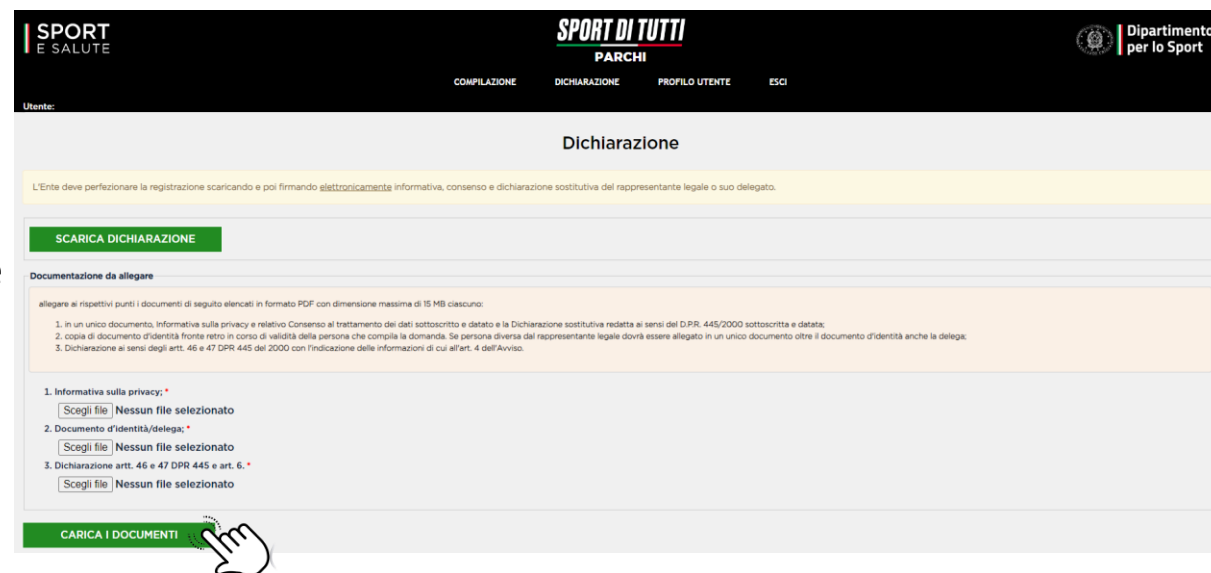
SPORT
E SALUTE

SPORT DI TUTTI
PARCHI

Dipartimento
per lo Sport

COMPILAZIONE DICHIARAZIONE PROFILO UTENTE ESCI

Utente:

Dichiarazione

L'Ente deve perfezionare la registrazione scaricando e poi firmando elettronicamente informativa, consenso e dichiarazione sostitutiva del rappresentante legale o suo delegato.

SCARICA DICHIARAZIONE

Documentazione da allegare

allegare ai rispettivi punti i documenti di seguito elencati in formato PDF con dimensione massima di 15 MB ciascuno:

1. in un unico documento, Informativa sulla privacy e relativo Consenso al trattamento dei dati sottoscritto e datato e la Dichiarazione sostitutiva redatta ai sensi del D.P.R. 445/2000 sottoscritta e datata;
2. copia di documento d'identità fronte retro in corso di validità della persona che compila la domanda. Se persona diversa dal rappresentante legale dovrà essere allegato in un unico documento oltre il documento d'identità anche la delega;
3. Dichiarazione ai sensi degli artt. 46 e 47 DPR 445 del 2000 con l'indicazione delle informazioni di cui all'art. 4 dell'Avviso.

1. Informativa sulla privacy; *
Scegli file Nessun file selezionato
2. Documento d'identità/delega; *
Scegli file Nessun file selezionato
3. Dichiarazione artt. 46 e 47 DPR 445 e art. 6. *
Scegli file Nessun file selezionato

CARICA I DOCUMENTI